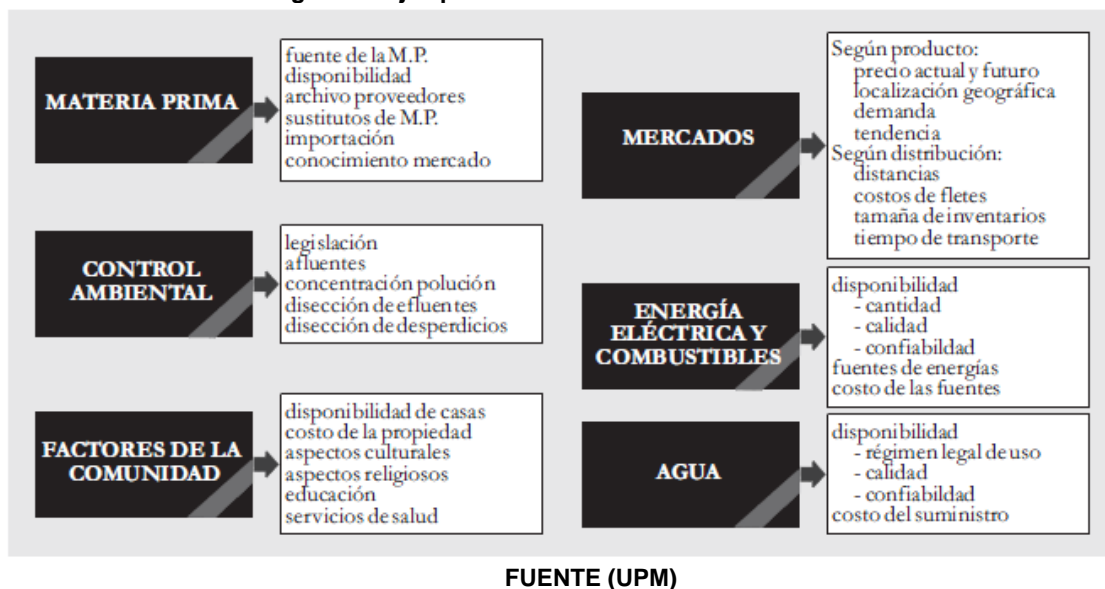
MATERIA PRIMA

fuente de la M.P.
disponibilidad
archivo proveedores
sustitutos de M.P.
importación
conocimiento mercado

CONTROL AMBIENTAL

legislación
afluentes
concentración polución
disección de efluentes
disección de desperdicios

FACTORES DE LA COMUNIDAD

disponibilidad de casas
costo de la propiedad
aspectos culturales
aspectos religiosos
educación
servicios de salud

MERCADOS

Según producto:
precio actual y futuro
localización geográfica
demanda
tendencia
Según distribución:
distancias
costos de fletes
tamaña de inventarios
tiempo de transporte

ENERGÍA ELÉCTRICA Y COMBUSTIBLES

disponibilidad
- cantidad
- calidad
- confiabildad
fuentes de energías
costo de las fuentes

AGUA

disponibilidad
- régimen legal de uso
- calidad
- confiabildad
costo del suministro

FUENTE (UPM)